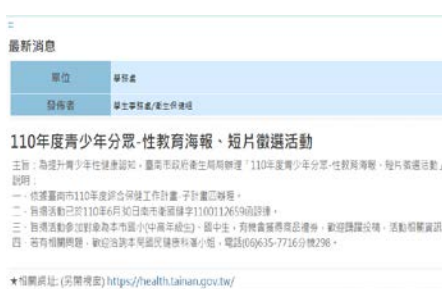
最新消息

| 單位 | 學務處 |
|---|---|
| 發佈者 | 學生事務處/衛生保健組 |

110年度青少年分眾-性教育海報、短片徵選活動

主旨：為提升青少年性健康認知，臺南市政府衛生局辦理「110年度青少年分眾-性教育海報、短片徵選活動」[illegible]
說明：
一、依據臺南市110年度綜合保健工作計畫-子計畫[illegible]辦理。
二、旨揭活動已於110年6月30日南市衛國健字1100112659函詳述。
三、旨揭活動參加對象為本市國小(中高年級生)、國中生，有機會獲得商品禮券，歡迎踴躍投稿，活動相關資訊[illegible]
四、若有相關問題，歡迎洽詢本局國民健康科著小姐，電話(06)635-7716分機298。

★相關網址: (另開視窗) https://health.tainan.gov.tw/